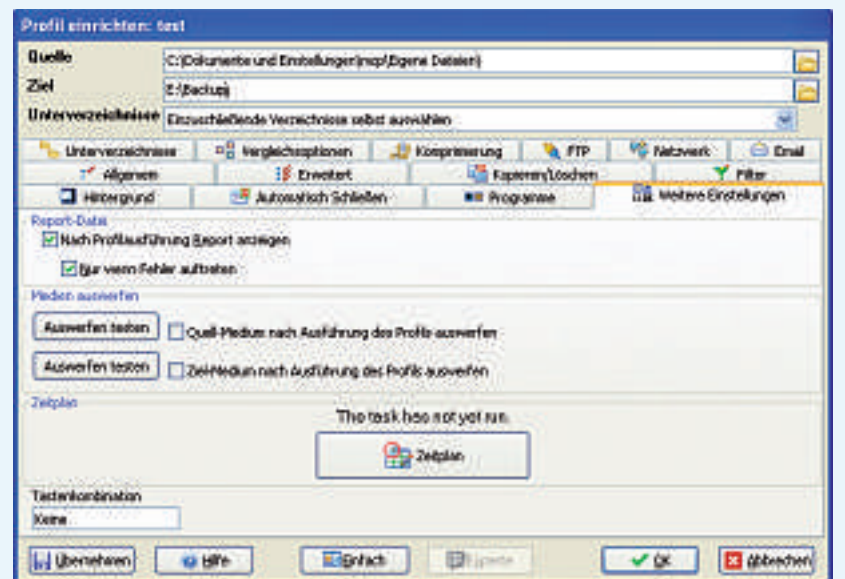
Profil einrichten: test

Quelle C:\Dokumente und Einstellungen\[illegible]\Eigene Dateien\

Ziel E:\Backup\

Unterverzeichnisse Einzuschließende Verzeichnisse selbst auswählen

Unterverzeichnisse Vergleichsoptionen Komprimierung FTP Netzwerk Email

Allgemein Erweitert Kopieren/Löschen Filter

Hintergrund Automatisch Schließen Programme Weitere Einstellungen

Report-Datei

Nach Profilausführung Report anzeigen

Nur wenn Fehler auftreten

Medien auswerfen

Auswerfen testen Quell-Medium nach Ausführung des Profils auswerfen

Auswerfen testen Ziel-Medium nach Ausführung des Profils auswerfen

Zeitplan

The task has not yet run.

Zeitplan

Tastenkombination

Keine

Übernehmen Hilfe Einfach Experte OK Abbrechen